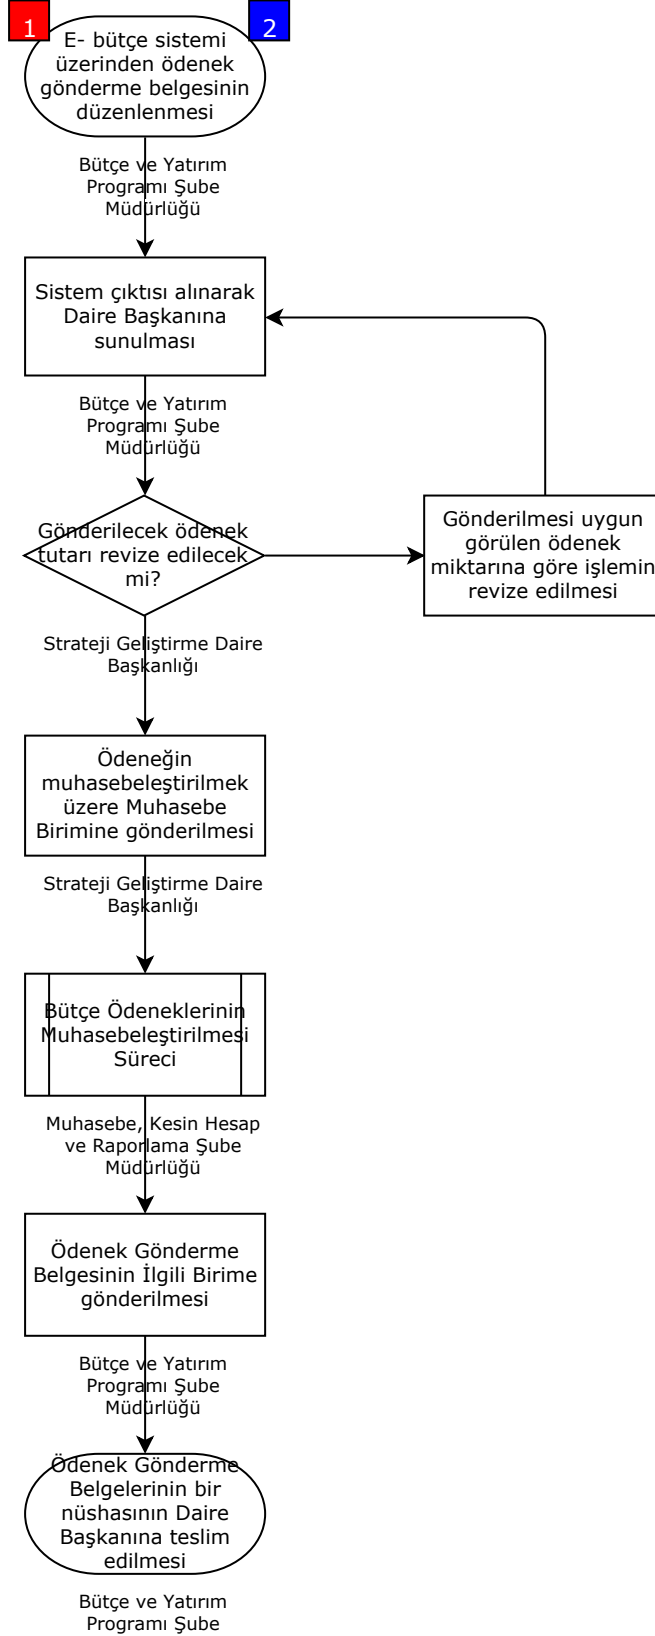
1

2

E- bütçe sistemi üzerinden ödenek gönderme belgesinin düzenlenmesi

Bütçe ve Yatırım Programı Şube Müdürlüğü

Sistem çıktısı alınarak Daire Başkanına sunulması

Bütçe ve Yatırım Programı Şube Müdürlüğü

Gönderilecek ödenek tutarı revize edilecek mi?

Gönderilmesi uygun görülen ödenek miktarına göre işlemin revize edilmesi

Strateji Geliştirme Daire Başkanlığı

Ödeneğin muhasebeleştirilmek üzere Muhasebe Birimine gönderilmesi

Strateji Geliştirme Daire Başkanlığı

Bütçe Ödeneklerinin Muhasebeleştirilmesi Süreci

Muhasebe, Kesin Hesap ve Raporlama Şube Müdürlüğü

Ödenek Gönderme Belgesinin İlgili Birime gönderilmesi

Bütçe ve Yatırım Programı Şube Müdürlüğü

Ödenek Gönderme Belgelerinin bir nüshasının Daire Başkanına teslim edilmesi

Bütçe ve Yatırım Programı Şube